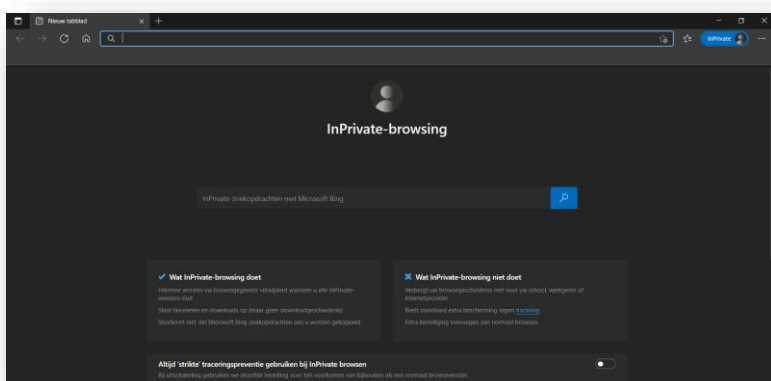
Nieuw tabblad

InPrivate

InPrivate-browsing

InPrivate-zoekopdrachten met Microsoft Bing

Wat InPrivate-browsing doet

Hiermee worden uw browsegegevens verwijderd wanneer u alle InPrivate-vensters sluit

Slaat favorieten en downloads op (maar geen downloadgeschiedenis)

Voorkomt niet dat Microsoft Bing-zoekopdrachten aan u worden gekoppeld

Wat InPrivate-browsing niet doet

Verbergt uw browsegeschiedenis niet voor uw school, werkgever of internetprovider

Biedt standaard extra bescherming tegen tracering

Extra beveiliging toevoegen aan normaal browsen

Altijd 'strikte' traceringspreventie gebruiken bij InPrivate browsen

Bij uitschakeling gebruiken we dezelfde instelling voor het voorkomen van bijhouden als een normaal browservenster